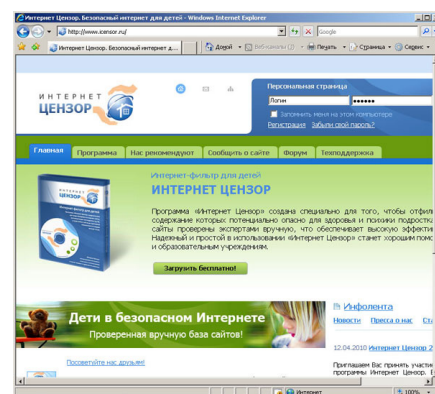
Интернет Цензор. Безопасный интернет для детей - Windows Internet Explorer

http://www.icensor.ru/

Google

Интернет Цензор. Безопасный интернет д...

Домой

Веб-каналы (J)

Печать

Страница

Сервис

ИНТЕРНЕТ ЦЕНЗОР

Персональная страница

Логин

••••••

Запомнить меня на этом компьютере

Регистрация

Забыли свой пароль?

Главная

Программа

Нас рекомендуют

Сообщить о сайте

Форум

Техподдержка

Интернет-фильтр для детей

ИНТЕРНЕТ ЦЕНЗОР

Программа «Интернет Цензор» создана специально для того, чтобы отфил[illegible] содержание которых потенциально опасно для здоровья и психики подрост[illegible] сайты проверены экспертами вручную, что обеспечивает высокую эффекти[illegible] Надежный и простой в использовании «Интернет Цензор» станет хорошим помо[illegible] и образовательным учреждениям.

Загрузить бесплатно!

Дети в безопасном Интернете

Проверенная вручную база сайтов!

Посоветуйте нас друзьям!

Инфолента

Новости

Пресса о нас

Ст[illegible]

12.04.2010 Интернет Цензор 2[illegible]

Приглашаем Вас принять участи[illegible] программы Интернет Цензор. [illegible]

Интернет

100%